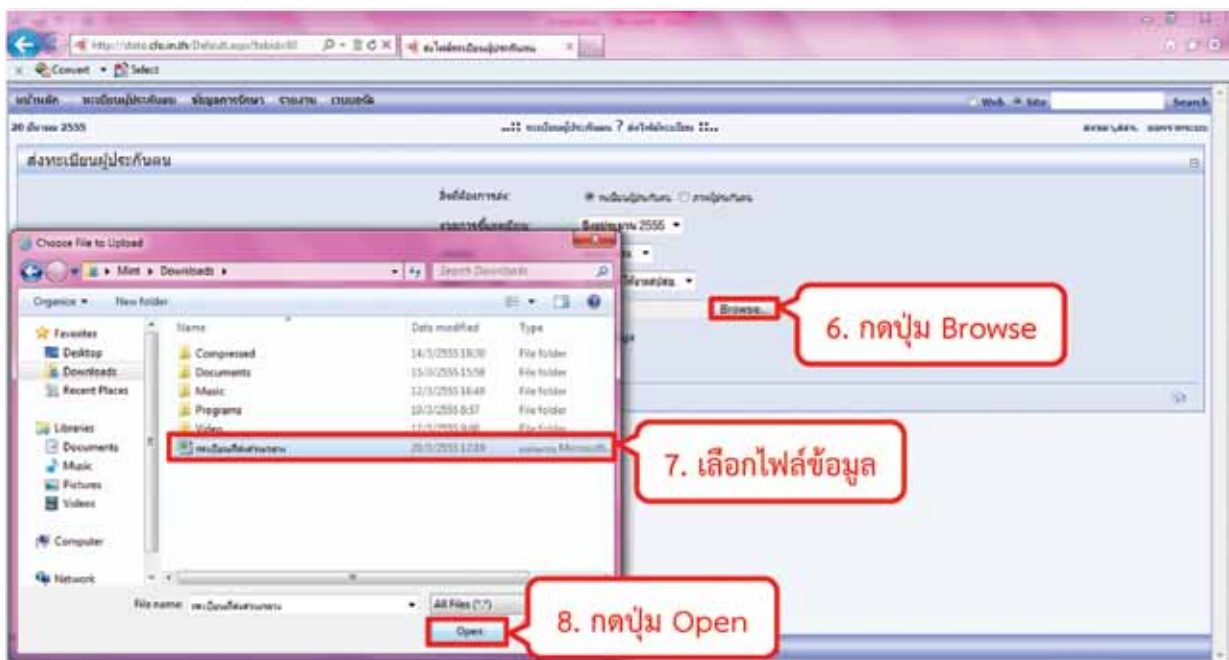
Convert Select

Web Site Search

20 มีนาคม 2555

ส่งทะเบียนผู้ประกันตน

ทะเบียนผู้ประกันตน

2555

Browse...

6. กดปุ่ม Browse

Choose File to Upload

Mint ▸ Downloads ▸

Search Downloads

Organize ▾ New folder

Favorites
Desktop
Downloads
Recent Places

Libraries
Documents
Music
Pictures
Videos

Computer

Network

| Name | Date modified | Type |
|---|---|---|
| Compressed | 14/3/2555 18:30 | File folder |
| Documents | 15/3/2555 15:58 | File folder |
| Music | 12/3/2555 16:49 | File folder |
| Programs | 10/3/2555 8:37 | File folder |
| Video | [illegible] | File folder |
| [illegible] | 20/3/2555 12:19 | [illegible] Microsoft |

7. เลือกไฟล์ข้อมูล

File name: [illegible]

All Files (*.*)

Open

8. กดปุ่ม Open